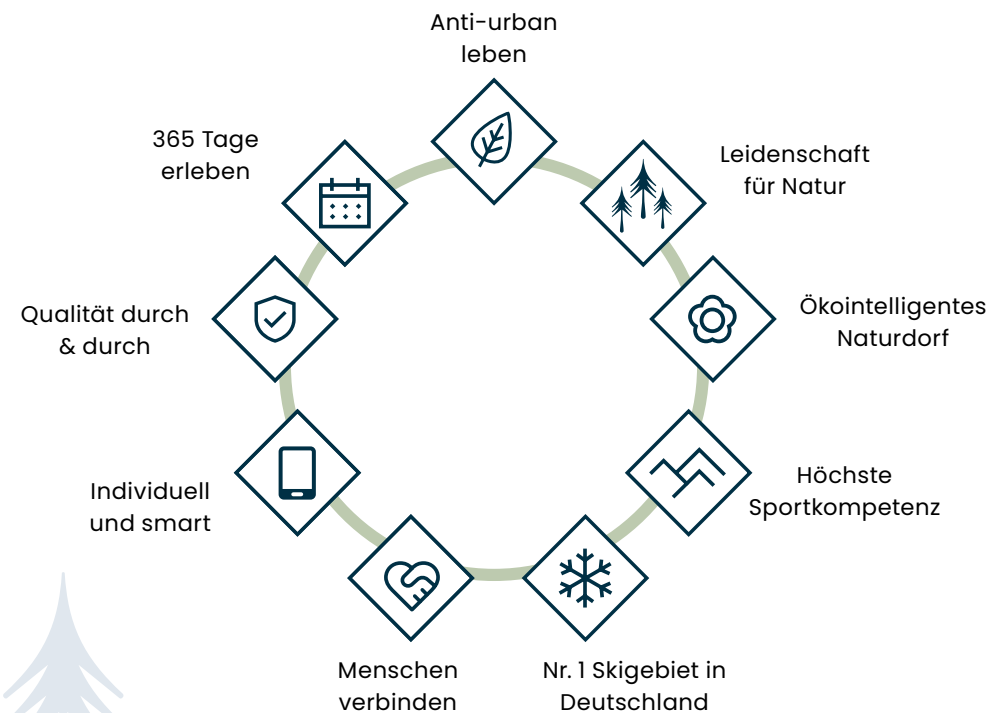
Anti-urban leben

Leidenschaft für Natur

Ökointelligentes Naturdorf

Höchste Sportkompetenz

Nr. 1 Skigebiet in Deutschland

Menschen verbinden

Individuell und smart

Qualität durch & durch

365 Tage erleben